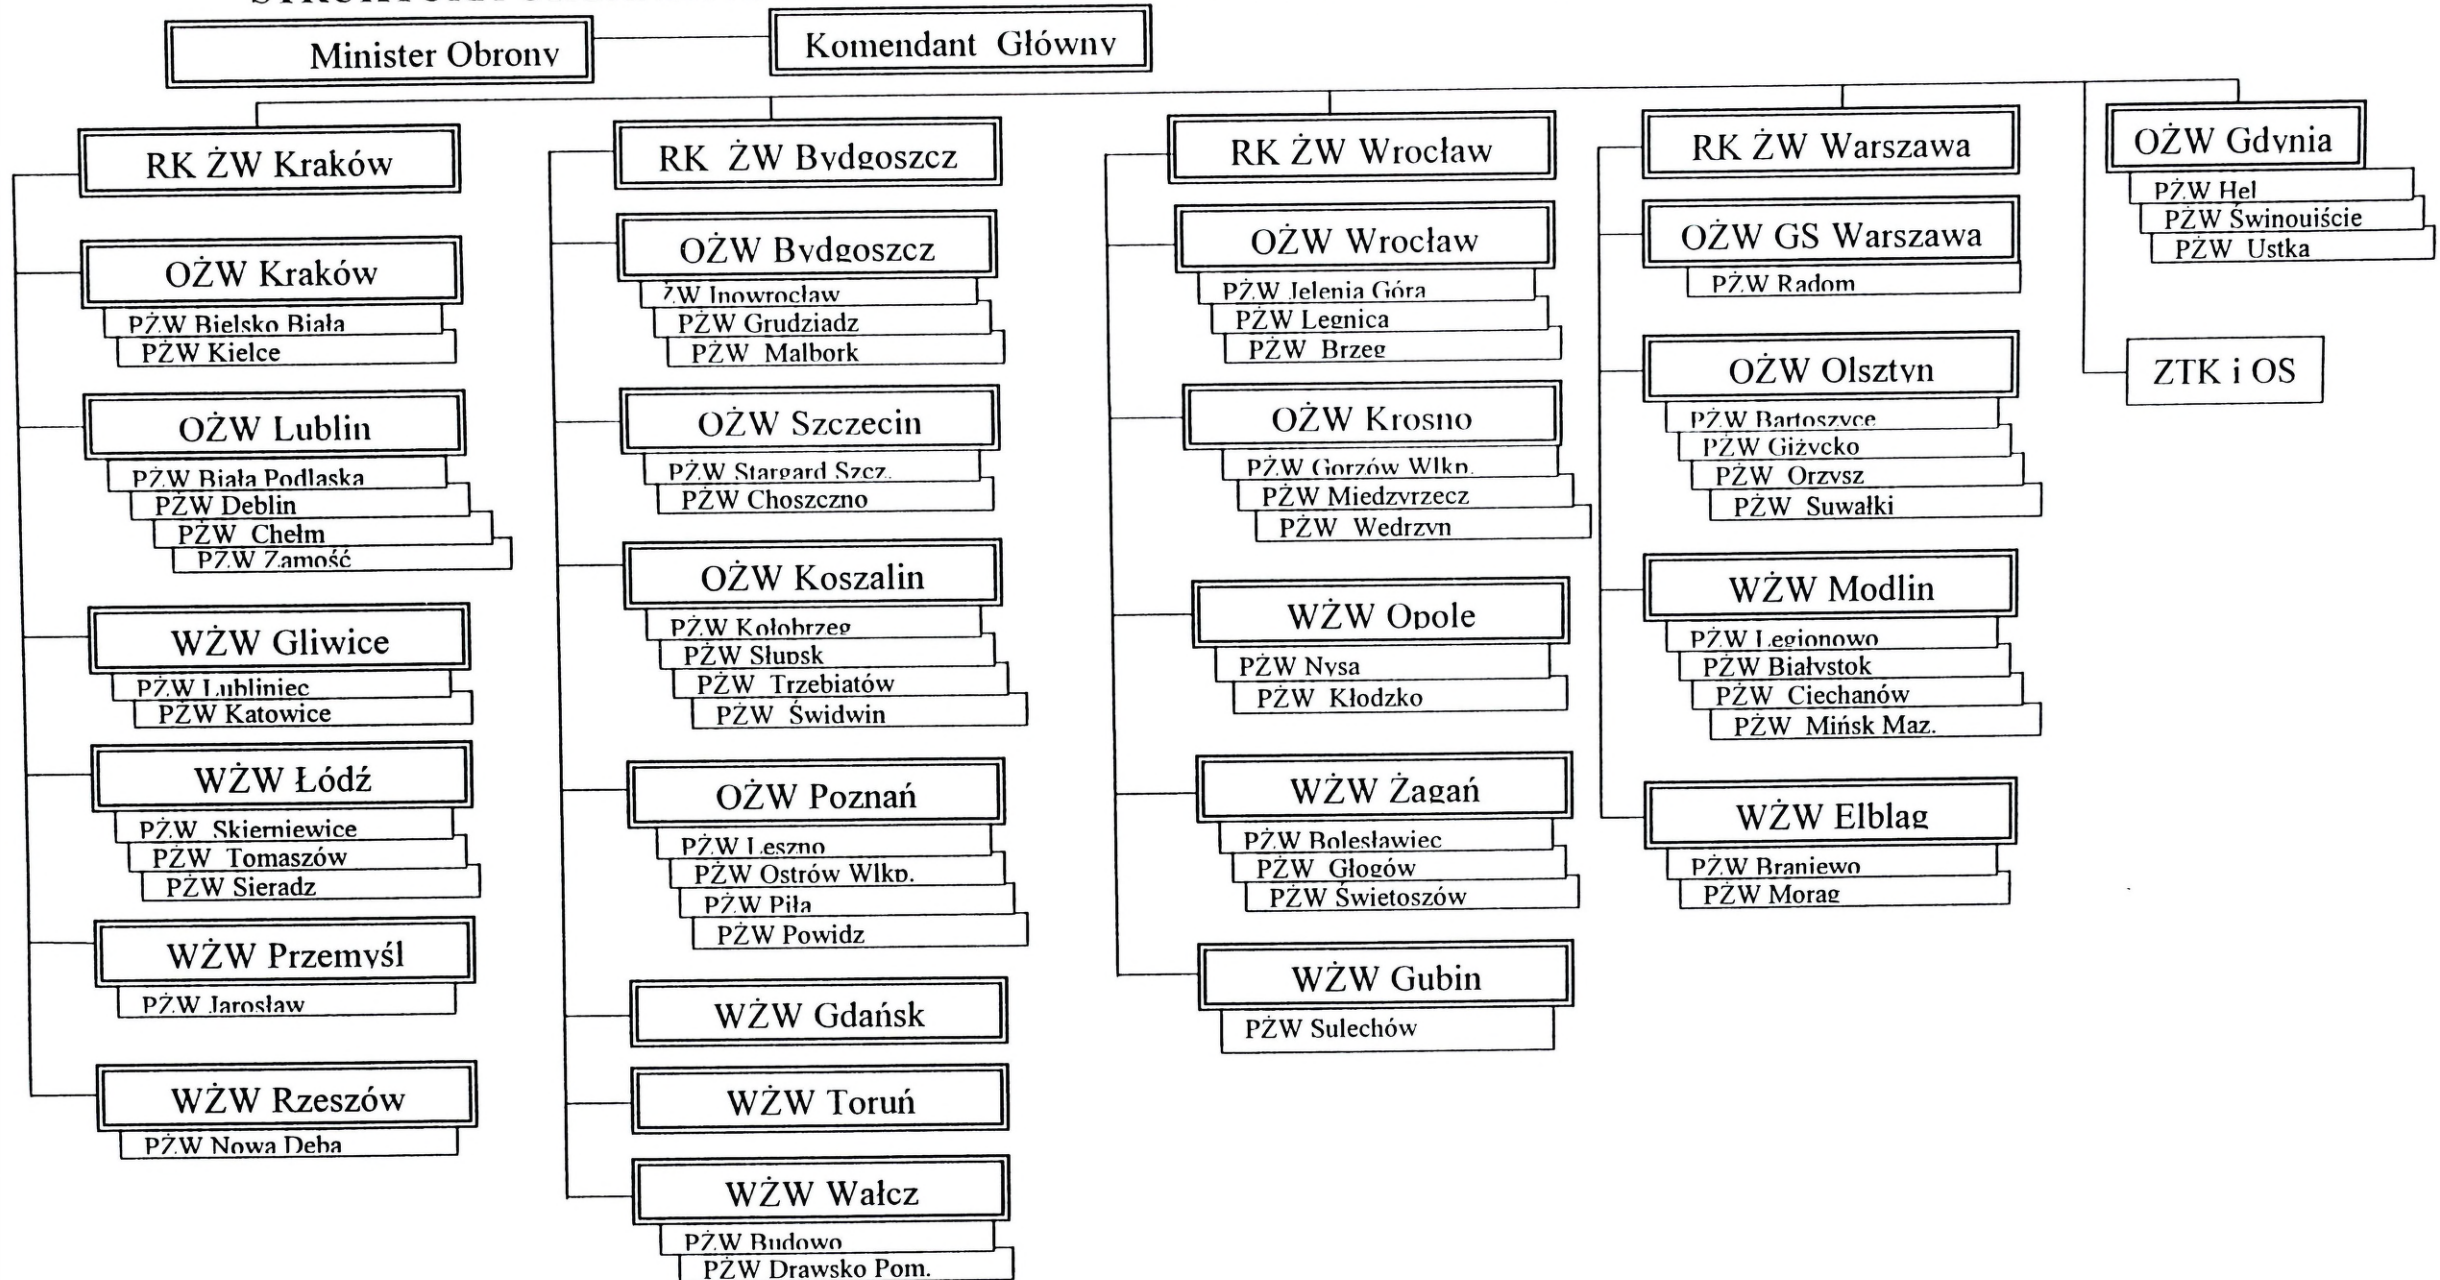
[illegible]

Minister Obrony

Komendant Główny

RK ŻW Kraków

OŻW Kraków
PŻW Bielsko Biała
PŻW Kielce

OŻW Lublin
PŻW Biała Podlaska
PŻW Deblin
PŻW Chełm
PŻW Zamość

WŻW Gliwice
PŻW Lubliniec
PŻW Katowice

WŻW Łódź
PŻW Skierniewice
PŻW Tomaszów
PŻW Sieradz

WŻW Przemyśl
PŻW Jarosław

WŻW Rzeszów
PŻW Nowa Deba

RK ŻW Bydgoszcz

OŻW Bydgoszcz
ŻW Inowrocław
PŻW Grudziadz
PŻW Malbork

OŻW Szczecin
PŻW Stargard Szcz.
PŻW Choszczno

OŻW Koszalin
PŻW Kołobrzeg
PŻW Słupsk
PŻW Trzebiatów
PŻW Świdwin

OŻW Poznań
PŻW Leszno
PŻW Ostrów Wlkp.
PŻW Piła
PŻW Powidz

WŻW Gdańsk

WŻW Toruń

WŻW Wałcz
PŻW Budowo
PŻW Drawsko Pom.

RK ŻW Wrocław

OŻW Wrocław
PŻW Jelenia Góra
PŻW Legnica
PŻW Brzeg

OŻW Krosno
PŻW Gorzów Wlkp.
PŻW Miedzyrzecz
PŻW Wedrzyn

WŻW Opole
PŻW Nysa
PŻW Kłodzko

WŻW Żagań
PŻW Bolesławiec
PŻW Głogów
PŻW Świetoszów

WŻW Gubin
PŻW Sulechów

RK ŻW Warszawa

OŻW GS Warszawa
PŻW Radom

OŻW Olsztyn
PŻW Bartoszyce
PŻW Giżycko
PŻW Orzysz
PŻW Suwałki

WŻW Modlin
PŻW Legionowo
PŻW Białystok
PŻW Ciechanów
PŻW Mińsk Maz.

WŻW Elblag
PŻW Braniewo
PŻW Morag

OŻW Gdynia
PŻW Hel
PŻW Świnouiście
PŻW Ustka

ZTK i OS